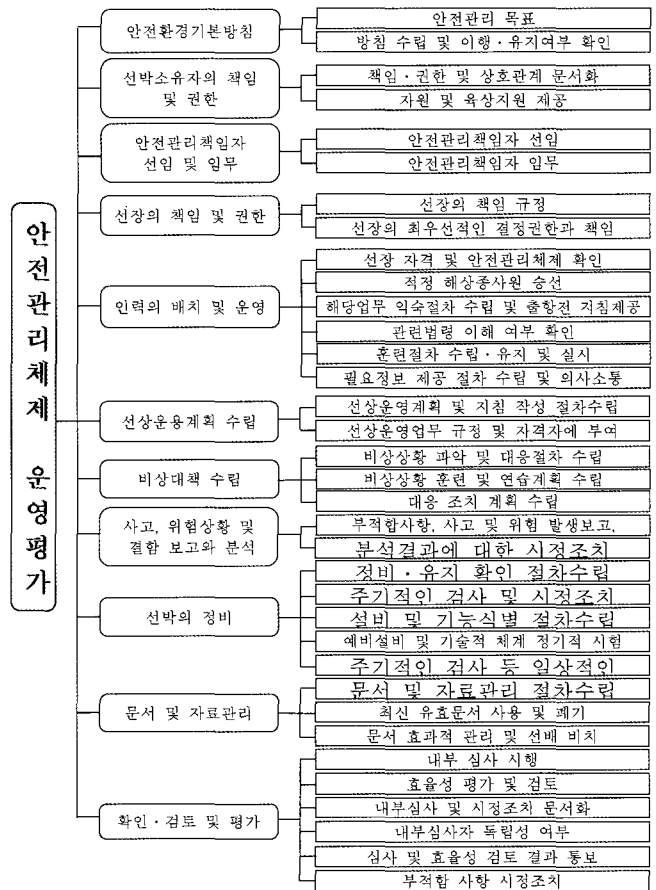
안전관리체제 운영평가

안전환경기본방침
안전관리 목표
방침 수립 및 이행·유지여부 확인

선박소유자의 책임 및 권한
책임·권한 및 상호관계 문서화
자원 및 육상지원 제공

안전관리책임자 선임 및 임무
안전관리책임자 선임
안전관리책임자 임무

선장의 책임 및 권한
선장의 책임 규정
선장의 최우선적인 결정권한과 책임

인력의 배치 및 운영
선장 자격 및 안전관리체제 확인
적정 해상종사원 승선
해당업무 익숙절차 수립 및 출항전 지침제공
관련법령 이해 여부 확인
훈련절차 수립·유지 및 실시
필요정보 제공 절차 수립 및 의사소통

선상운용계획 수립
선상운영계획 및 지침 작성 절차수립
선상운영업무 규정 및 자격자에 부여

비상대책 수립
비상상황 파악 및 대응절차 수립
비상상황 훈련 및 연습계획 수립
대응 조치 계획 수립

사고, 위험상황 및 결함 보고와 분석
부적합사항, 사고 및 위험 발생보고,
분석결과에 대한 시정조치

선박의 정비
정비·유지 확인 절차수립
주기적인 검사 및 시정조치
설비 및 기능식별 절차수립
예비설비 및 기술적 체계 정기적 시험
주기적인 검사 등 일상적인

문서 및 자료관리
문서 및 자료관리 절차수립
최신 유효문서 사용 및 폐기
문서 효과적 관리 및 선박 비치

확인·검토 및 평가
내부 심사 시행
효율성 평가 및 검토
내부심사 및 시정조치 문서화
내부심사자 독립성 여부
심사 및 효율성 검토 결과 통보
부적합 사항 시정조치